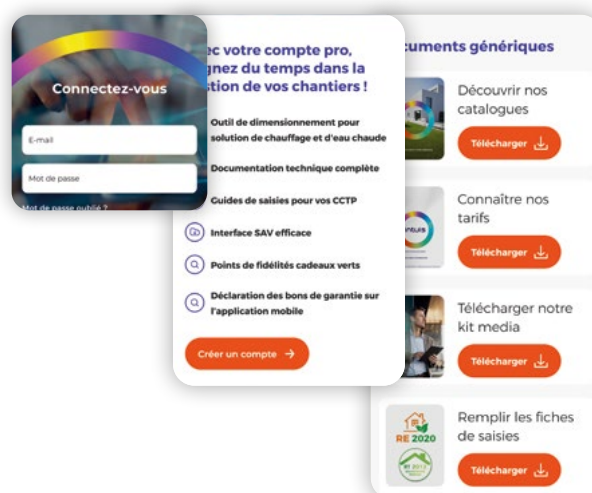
Connectez-vous

E-mail

Mot de passe

Mot de passe oublié ?

ec votre compte pro, gnez du temps dans la tion de vos chantiers !

Outil de dimensionnement pour solution de chauffage et d'eau chaude

Documentation technique complète

Guides de saisies pour vos CCTP

Interface SAV efficace

Points de fidélités cadeaux verts

Déclaration des bons de garantie sur l'application mobile

Créer un compte →

cuments génériques

Découvrir nos catalogues

Télécharger

Connaître nos tarifs

Télécharger

Télécharger notre kit media

Télécharger

RE 2020

Remplir les fiches de saisies

Télécharger